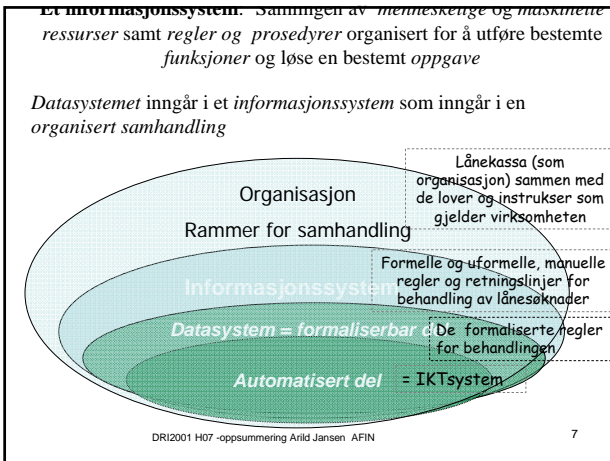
Et informasjonssystem: Samlingen av menneskelige og maskinelle ressurser samt regler og prosedyrer organisert for å utføre bestemte funksjoner og løse en bestemt oppgave

Datasystemet inngår i et informasjonssystem som inngår i en organisert samhandling

Organisasjon

Rammer for samhandling

Informasjonssystem

Datasystem = formaliserbar del

Automatisert del

Lånekassa (som organisasjon) sammen med de lover og instrukser som gjelder virksomheten

Formelle og uformelle, manuelle regler og retningslinjer for behandling av lånesøknader

De formaliserte regler for behandlingen

= IKTsystem

DRI2001 H07 -oppsummering Arild Jansen AFIN

7